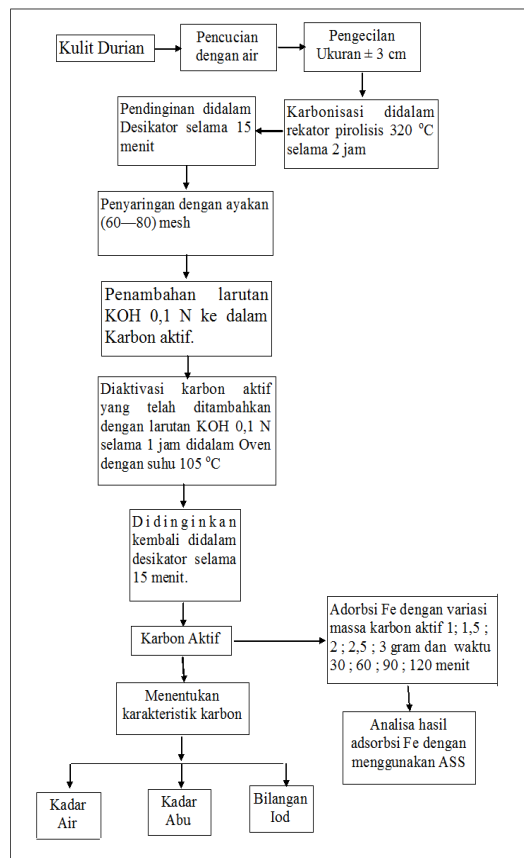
Kulit Durian

Pencucian dengan air

Pengecilan Ukuran ± 3 cm

Karbonisasi didalam rekator pirolisis 320 $^{o}$C selama 2 jam

Pendinginan didalam Desikator selama 15 menit

Penyaringan dengan ayakan (60—80) mesh

Penambahan larutan KOH 0,1 N ke dalam Karbon aktif.

Diaktivasi karbon aktif yang telah ditambahkan dengan larutan KOH 0,1 N selama 1 jam didalam Oven dengan suhu 105 $^{o}$C

Didinginkan kembali didalam desikator selama 15 menit.

Karbon Aktif

Adorbsi Fe dengan variasi massa karbon aktif 1; 1,5 ; 2 ; 2,5 ; 3 gram dan waktu 30 ; 60 ; 90 ; 120 menit

Analisa hasil adsorbsi Fe dengan menggunakan ASS

Menentukan karakteristik karbon

Kadar Air

Kadar Abu

Bilangan Iod